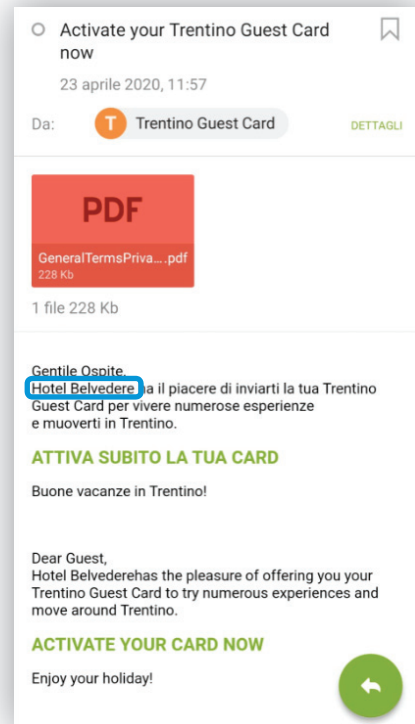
Activate your Trentino Guest Card now

23 aprile 2020, 11:57

Da: T Trentino Guest Card DETTAGLI

PDF

GeneralTermsPriva....pdf
228 Kb

1 file 228 Kb

Gentile Ospite,
Hotel Belvedere ha il piacere di inviarti la tua Trentino Guest Card per vivere numerose esperienze e muoverti in Trentino.

ATTIVA SUBITO LA TUA CARD

Buone vacanze in Trentino!

Dear Guest,
Hotel Belvederehas the pleasure of offering you your Trentino Guest Card to try numerous experiences and move around Trentino.

ACTIVATE YOUR CARD NOW

Enjoy your holiday!